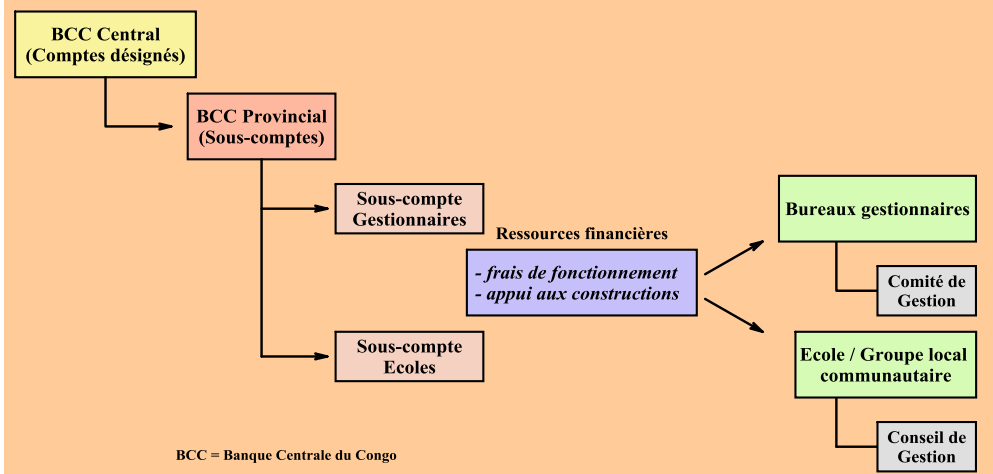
BCC Central
(Comptes désignés)

BCC Provincial
(Sous-comptes)

Sous-compte
Gestionnaires

Sous-compte
Ecoles

Ressources financières

- frais de fonctionnement
- appui aux constructions

Bureaux gestionnaires

Comité de
Gestion

Ecole / Groupe local
communautaire

Conseil de
Gestion

BCC = Banque Centrale du Congo